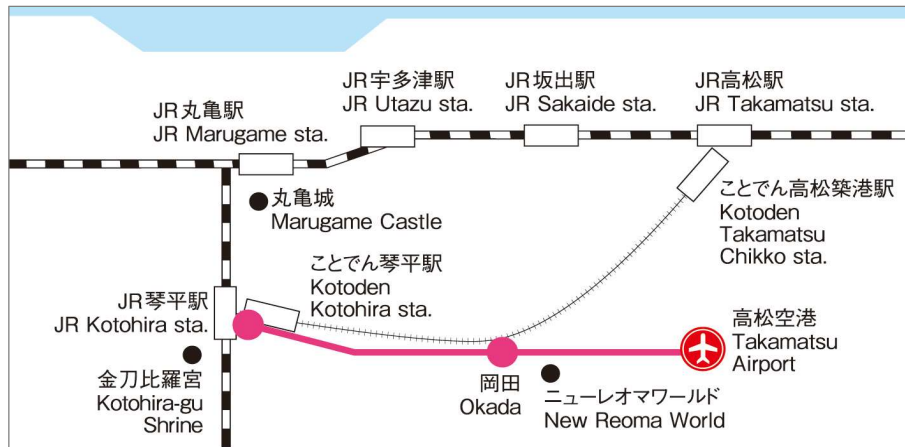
JR宇多津駅
JR Utazu sta.

JR坂出駅
JR Sakaide sta.

JR高松駅
JR Takamatsu sta.

JR丸亀駅
JR Marugame sta.

丸亀城
Marugame Castle

ことでん高松築港駅
Kotoden Takamatsu Chikko sta.

ことでん琴平駅
Kotoden Kotohira sta.

JR琴平駅
JR Kotohira sta.

高松空港
Takamatsu Airport

金刀比羅宮
Kotohira-gu Shrine

岡田
Okada

ニューレオマワールド
New Reoma World